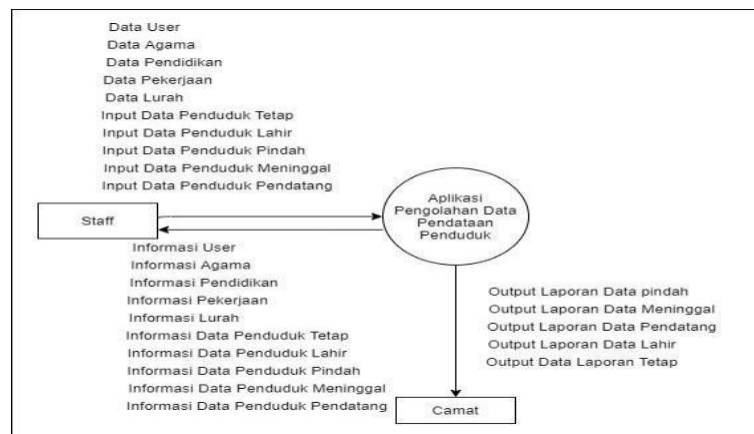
Data User
Data Agama
Data Pendidikan
Data Pekerjaan
Data Lurah
Input Data Penduduk Tetap
Input Data Penduduk Lahir
Input Data Penduduk Pindah
Input Data Penduduk Meninggal
Input Data Penduduk Pendatang

Staff

Aplikasi Pengolahan Data Pendataan Penduduk

Informasi User
Informasi Agama
Informasi Pendidikan
Informasi Pekerjaan
Informasi Lurah
Informasi Data Penduduk Tetap
Informasi Data Penduduk Lahir
Informasi Data Penduduk Pindah
Informasi Data Penduduk Meninggal
Informasi Data Penduduk Pendatang

Output Laporan Data pindah
Output Laporan Data Meninggal
Output Laporan Data Pendatang
Output Laporan Data Lahir
Output Data Laporan Tetap

Camat